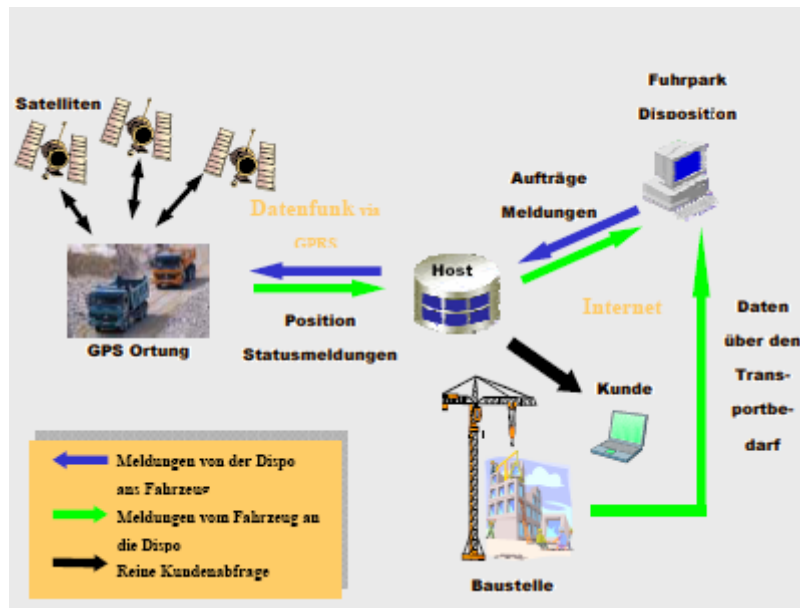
Satelliten

Fuhrpark Disposition

Datenfunk via GPRS

Aufträge Meldungen

Host

Internet

Position Statusmeldungen

GPS Ortung

Kunde

Daten über den Transportbedarf

Meldungen von der Dispo ans Fahrzeug

Meldungen vom Fahrzeug an die Dispo

Reine Kundenabfrage

Baustelle